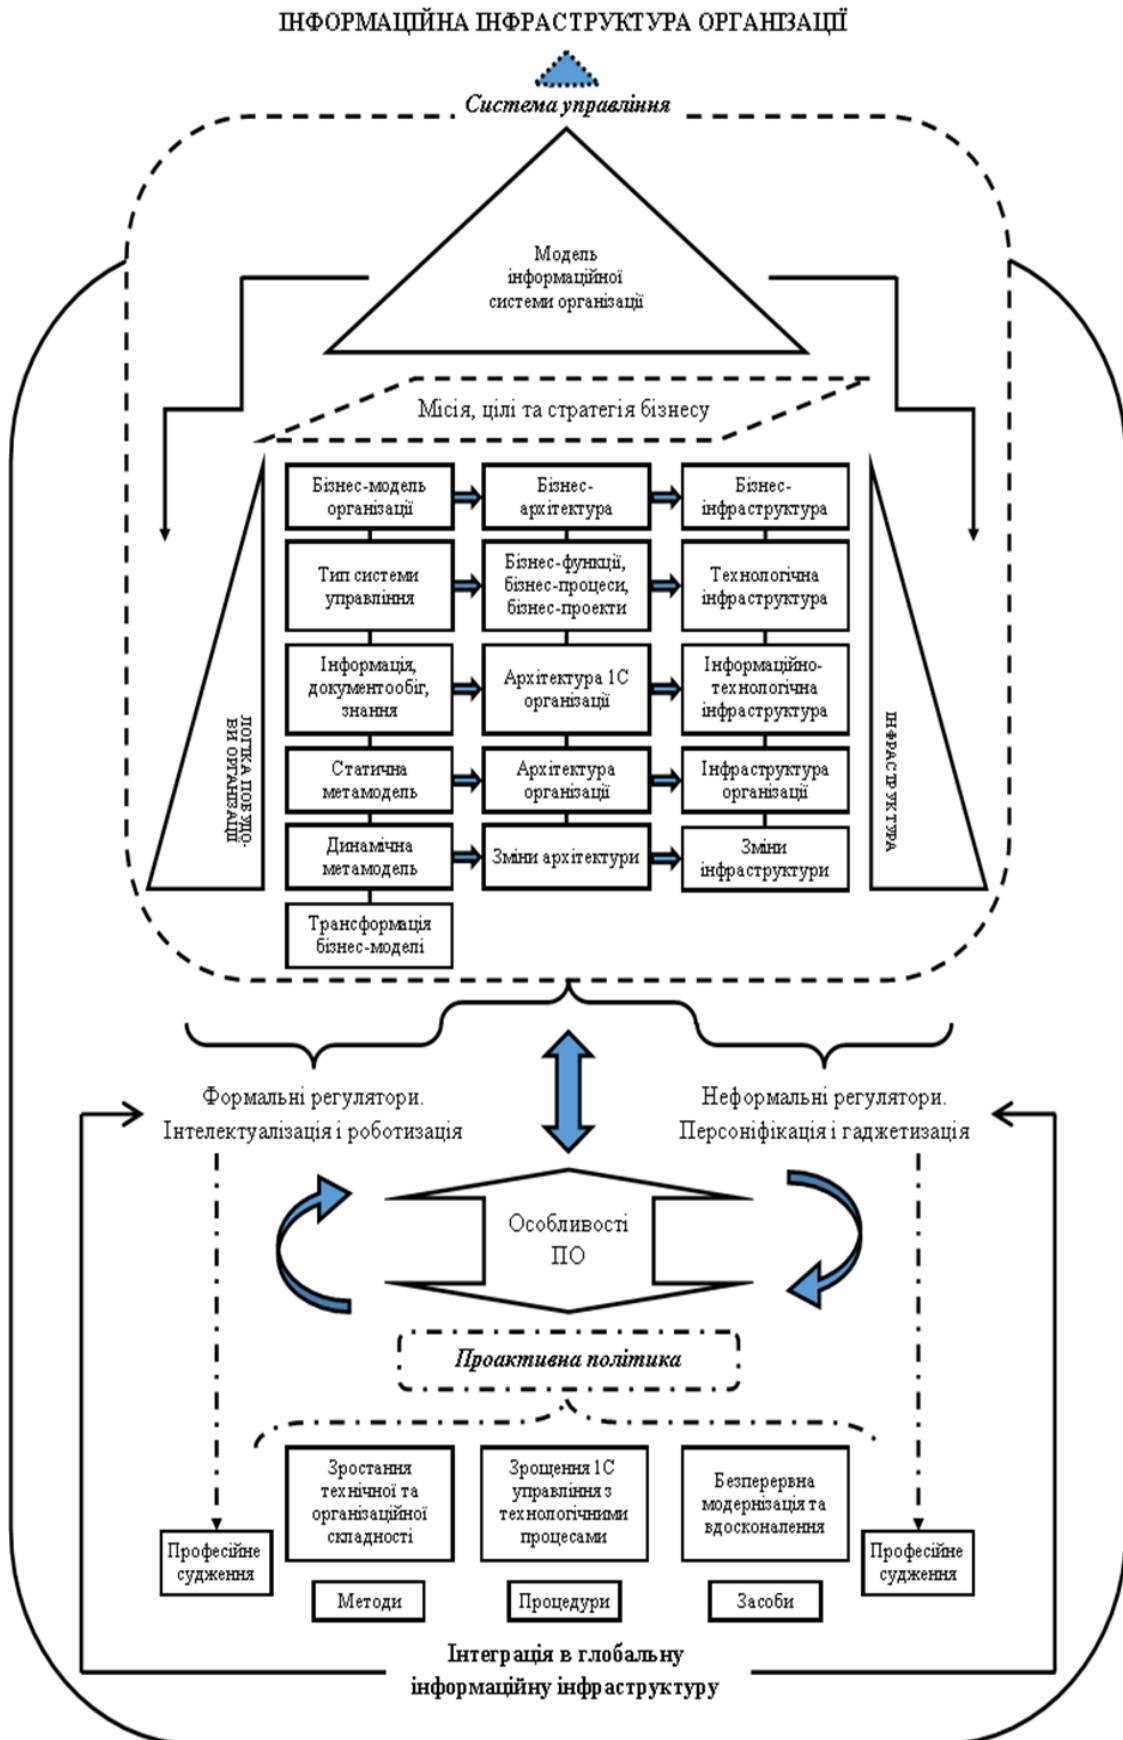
ІНФОРМАЦІЙНА ІНФРАСТРУКТУРА ОРГАНІЗАЦІЇ

Система управління

Модель інформаційної системи організації

Місія, цілі та стратегія бізнесу

ЛОГІКА ПОБУДОВИ ОРГАНІЗАЦІЇ

Бізнес-модель організації

Бізнес-архітектура

Бізнес-інфраструктура

Тип системи управління

Бізнес-функції, бізнес-процеси, бізнес-проекти

Технологічна інфраструктура

Інформація, документообіг, знання

Архітектура ІС організації

Інформаційно-технологічна інфраструктура

Статична метамодель

Архітектура організації

Інфраструктура організації

Динамічна метамодель

Зміни архітектури

Зміни інфраструктури

Трансформація бізнес-моделі

ІНФРАСТРУКТУРА

Формальні регулятори. Інтелектуалізація і роботизація

Неформальні регулятори. Персоніфікація і гаджетизація

Особливості ПО

Проактивна політика

Професійне судження

Зростання технічної та організаційної складності

Зрощення ІС управління з технологічними процесами

Безперервна модернізація та вдосконалення

Професійне судження

Методи

Процедури

Засоби

Інтеграція в глобальну інформаційну інфраструктуру